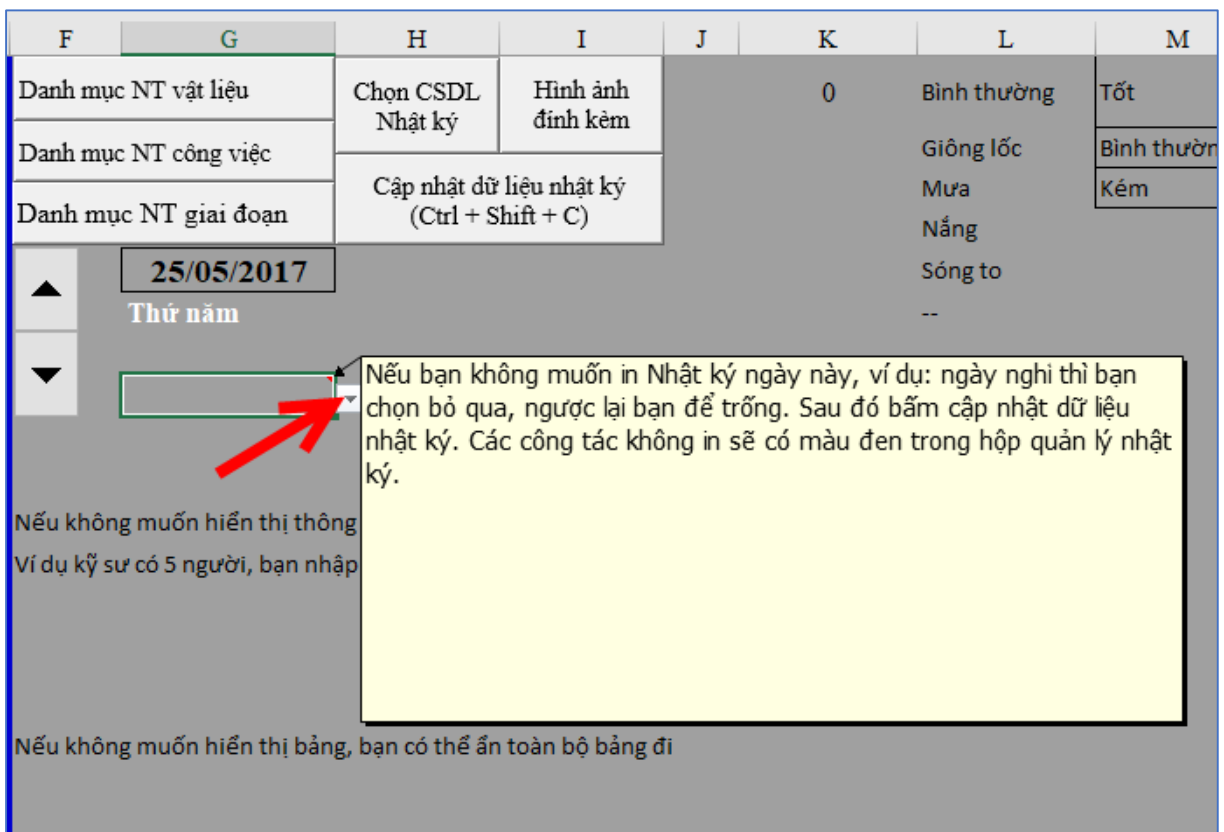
F G H I J K L M

Danh mục NT vật liệu

Danh mục NT công việc

Danh mục NT giai đoạn

Chọn CSDL Nhật ký

Hình ảnh đính kèm

Cập nhật dữ liệu nhật ký (Ctrl + Shift + C)

0

Bình thường

Giông lốc

Mưa

Nắng

Sóng to

--

Tốt

Bình thườn

Kém

25/05/2017

Thứ năm

Nếu bạn không muốn in Nhật ký ngày này, ví dụ: ngày nghỉ thì bạn chọn bỏ qua, ngược lại bạn để trống. Sau đó bấm cập nhật dữ liệu nhật ký. Các công tác không in sẽ có màu đen trong hộp quản lý nhật ký.

Nếu không muốn hiển thị thông

Ví dụ kỹ sư có 5 người, bạn nhập

Nếu không muốn hiển thị bảng, bạn có thể ẩn toàn bộ bảng đi